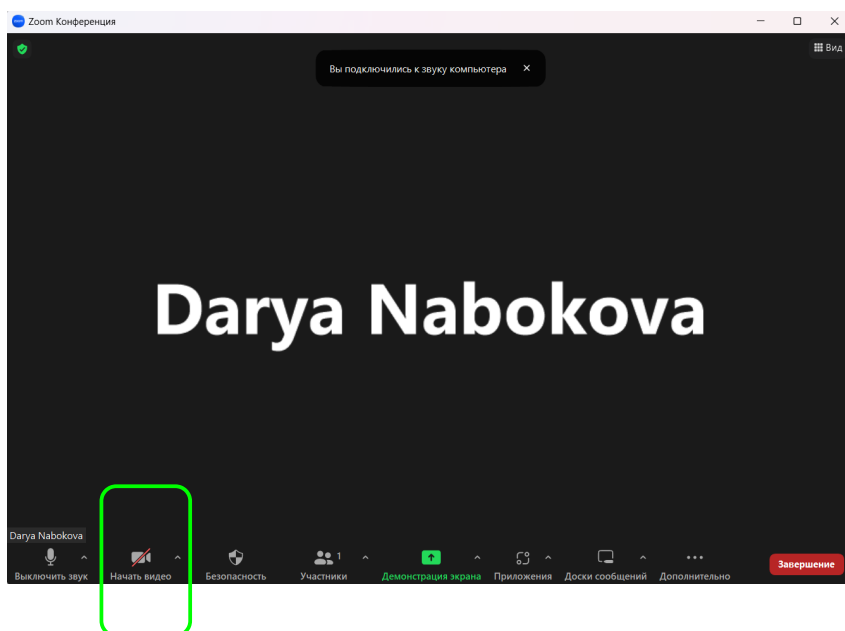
Zoom Конференция

Вид

Вы подключились к звуку компьютера ×

Darya Nabokova

Darya Nabokova

Выключить звук
Начать видео
Безопасность
Участники 1
Демонстрация экрана
Приложения
Доски сообщений
Дополнительно
Завершение